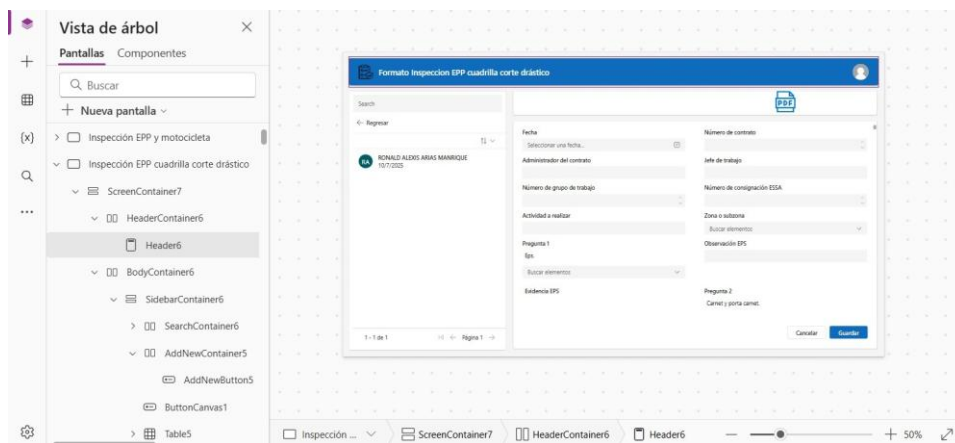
Vista de árbol
Pantallas Componentes
Buscar
+ Nueva pantalla
Inspección EPP y motocicleta
Inspección EPP cuadrilla corte drástico
ScreenContainer7
HeaderContainer6
Header6
BodyContainer6
SidebarContainer6
SearchContainer6
AddNewContainer5
AddNewButton5
ButtonCanvas1
Table5

Formato Inspeccion EPP cuadrilla corte drástico
Search
← Regresar
RA RONALDO ALEXIS ARIAS MANRIQUE 10/7/2025
1 - 1 de 1 Página 1
PDF
Fecha
Seleccionar una fecha...
Número de contrato
Administrador del contrato
Jefe de trabajo
Número de grupo de trabajo
Número de consignación ESSA
Actividad a realizar
Zona o subzona
Buscar elementos
Pregunta 1
Eps.
Buscar elementos
Observación EPS
Evidencia EPS
Pregunta 2
Carnet y porta carnet.
Cancelar Guardar

Inspección ... ScreenContainer7 HeaderContainer6 Header6 — + 50%